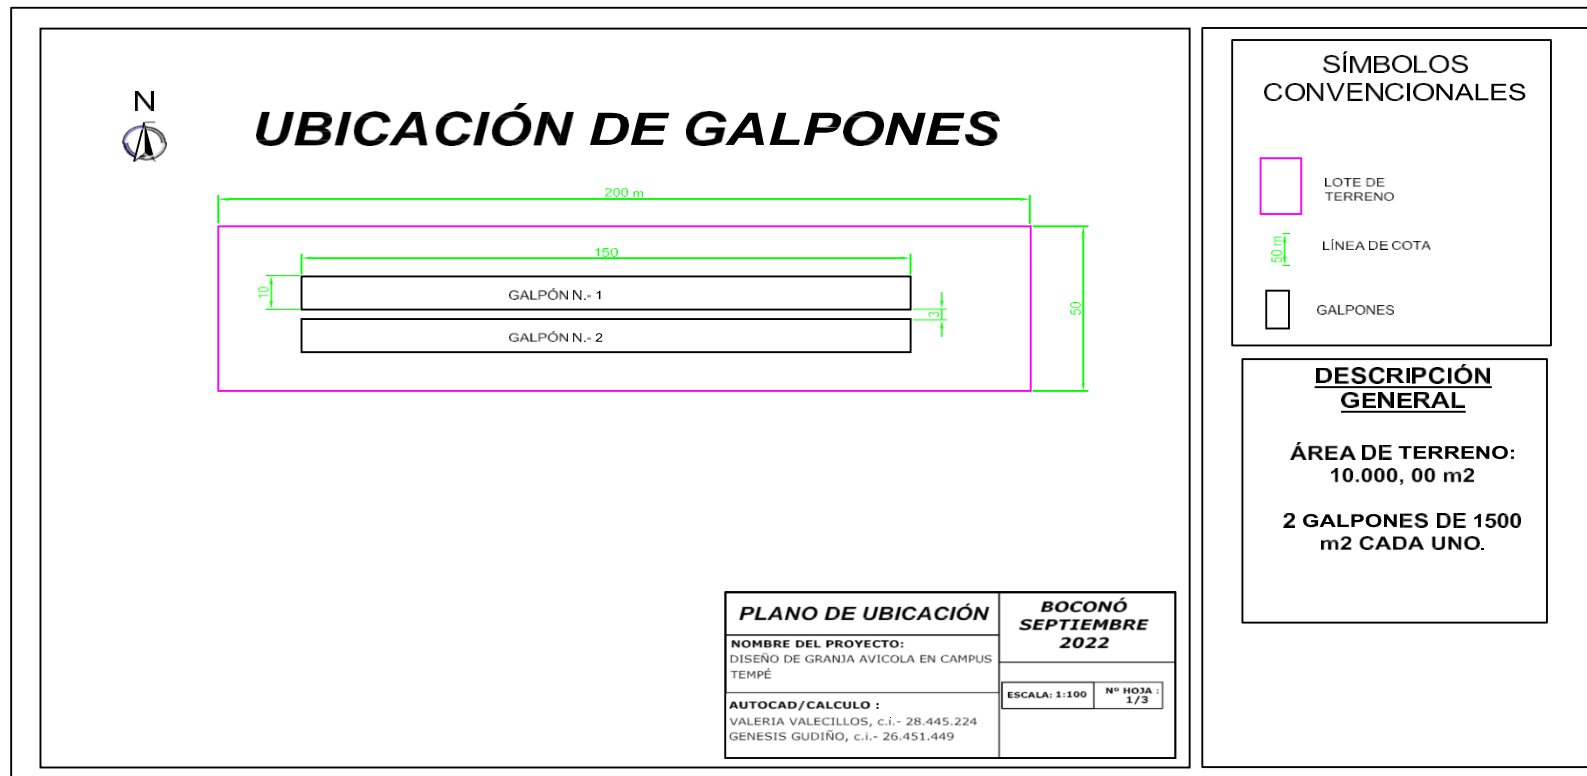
N

UBICACIÓN DE GALPONES

200 m

150

10

GALPÓN N.- 1

3

GALPÓN N.- 2

50

SÍMBOLOS CONVENCIONALES

LOTE DE TERRENO

50 m

LÍNEA DE COTA

GALPONES

DESCRIPCIÓN GENERAL

ÁREA DE TERRENO: 10.000, 00 m2

2 GALPONES DE 1500 m2 CADA UNO.

PLANO DE UBICACIÓN

NOMBRE DEL PROYECTO:
DISEÑO DE GRANJA AVICOLA EN CAMPUS TEMPÉ

AUTOCAD/CALCULO :
VALERIA VALECILLOS, c.i.- 28.445.224
GENESIS GUDIÑO, c.i.- 26.451.449

BOCONÓ SEPTIEMBRE 2022

ESCALA: 1:100

Nº HOJA : 1/3